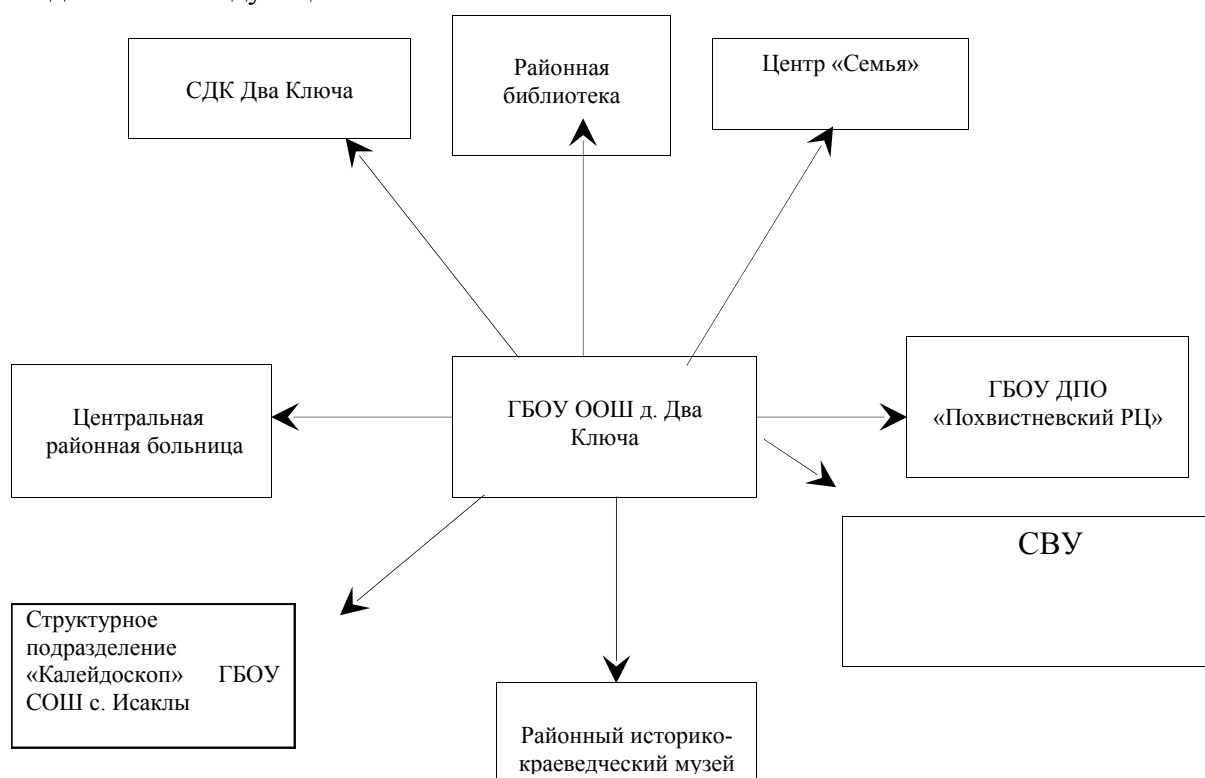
СДК Два Ключа

Районная библиотека

Центр «Семья»

Центральная районная больница

ГБОУ ООШ д. Два Ключа

ГБОУ ДПО «Похвистневский РЦ»

СВУ

Структурное подразделение «Калейдоскоп» ГБОУ СОШ с. Исаклы

Районный историко-краеведческий музей